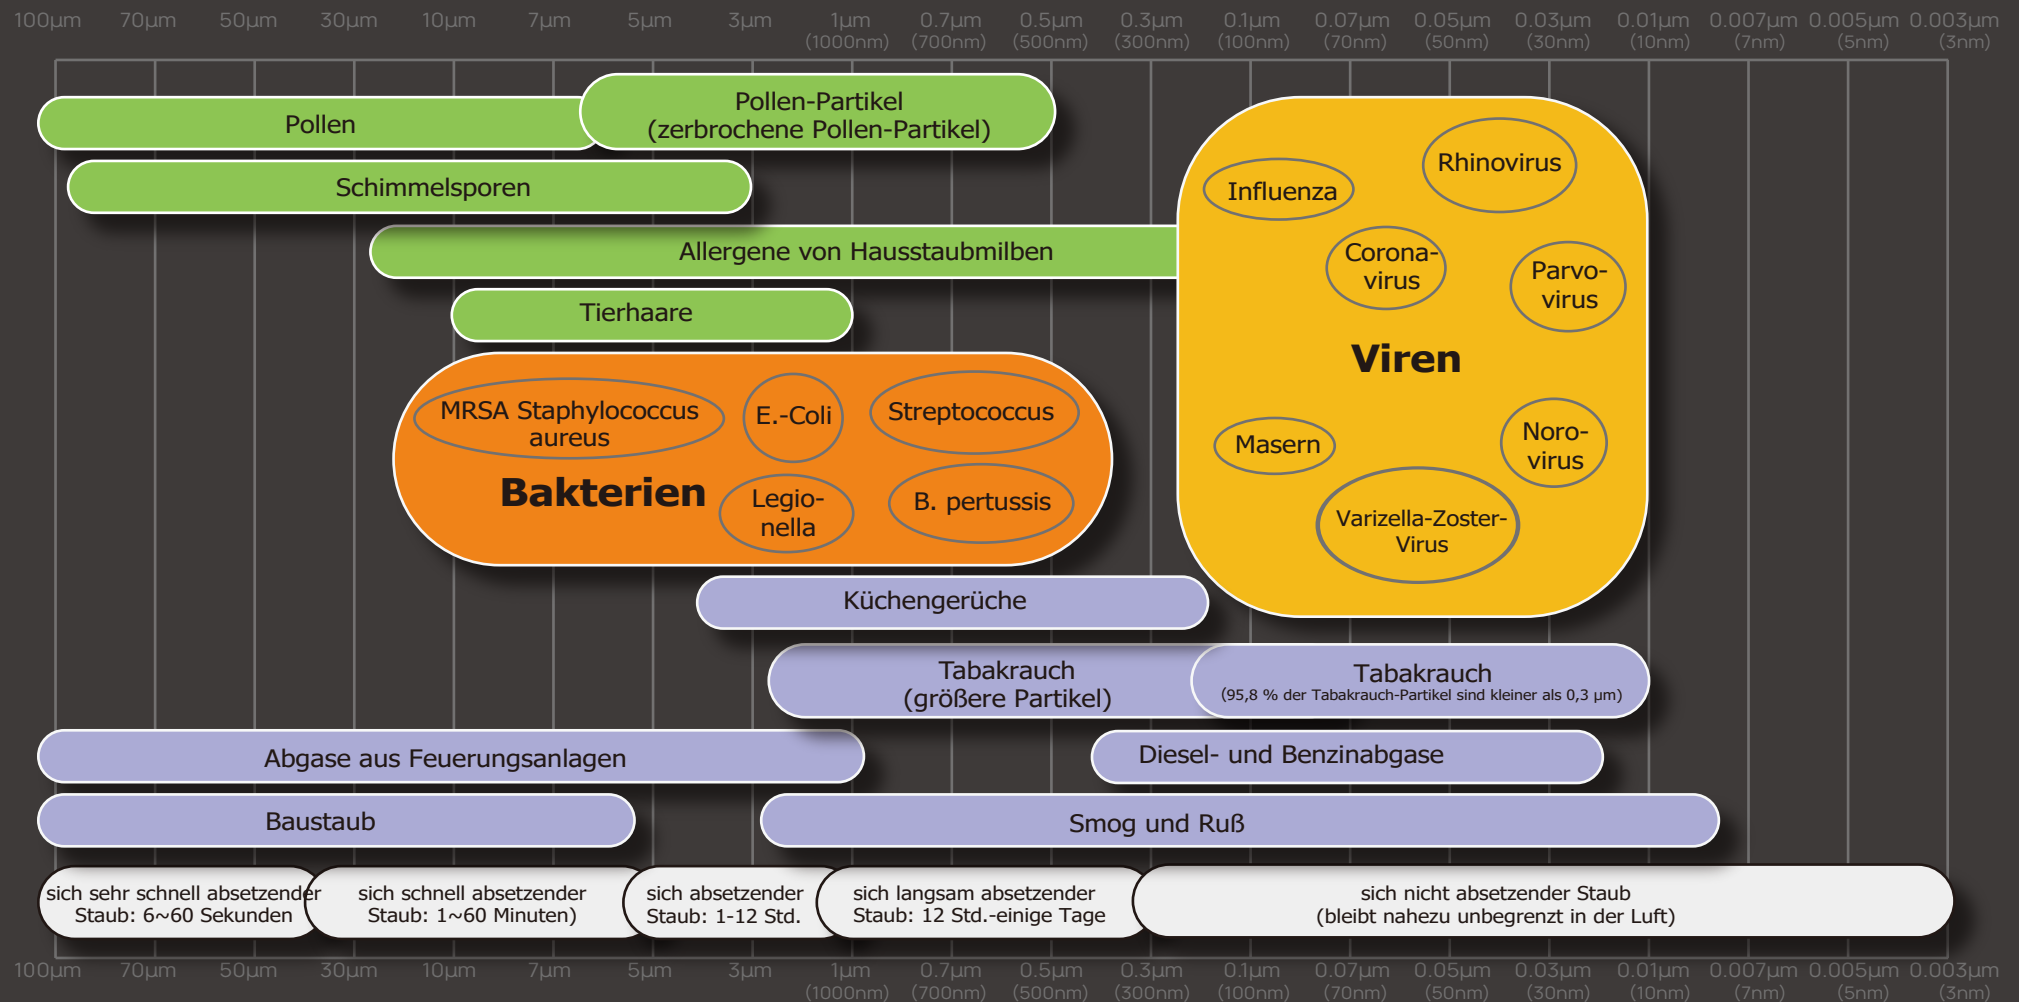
100µm 70µm 50µm 30µm 10µm 7µm 5µm 3µm 1µm (1000nm) 0.7µm (700nm) 0.5µm (500nm) 0.3µm (300nm) 0.1µm (100nm) 0.07µm (70nm) 0.05µm (50nm) 0.03µm (30nm) 0.01µm (10nm) 0.007µm (7nm) 0.005µm (5nm) 0.003µm (3nm)

Pollen

Pollen-Partikel (zerbrochene Pollen-Partikel)

Schimmelsporen

Allergene von Hausstaubmilben

Tierhaare

MRSA Staphylococcus aureus

E.-Coli

Streptococcus

Bakterien

Legionella

B. pertussis

Influenza

Rhinovirus

Coronavirus

Parvovirus

Viren

Masern

Norovirus

Varizella-Zoster-Virus

Küchengerüche

Tabakrauch (größere Partikel)

Tabakrauch (95,8 % der Tabakrauch-Partikel sind kleiner als 0,3 µm)

Abgase aus Feuerungsanlagen

Diesel- und Benzinabgase

Baustaub

Smog und Ruß

sich sehr schnell absetzender Staub: 6~60 Sekunden

sich schnell absetzender Staub: 1~60 Minuten

sich absetzender Staub: 1-12 Std.

sich langsam absetzender Staub: 12 Std.-einige Tage

sich nicht absetzender Staub (bleibt nahezu unbegrenzt in der Luft)

100µm 70µm 50µm 30µm 10µm 7µm 5µm 3µm 1µm (1000nm) 0.7µm (700nm) 0.5µm (500nm) 0.3µm (300nm) 0.1µm (100nm) 0.07µm (70nm) 0.05µm (50nm) 0.03µm (30nm) 0.01µm (10nm) 0.007µm (7nm) 0.005µm (5nm) 0.003µm (3nm)